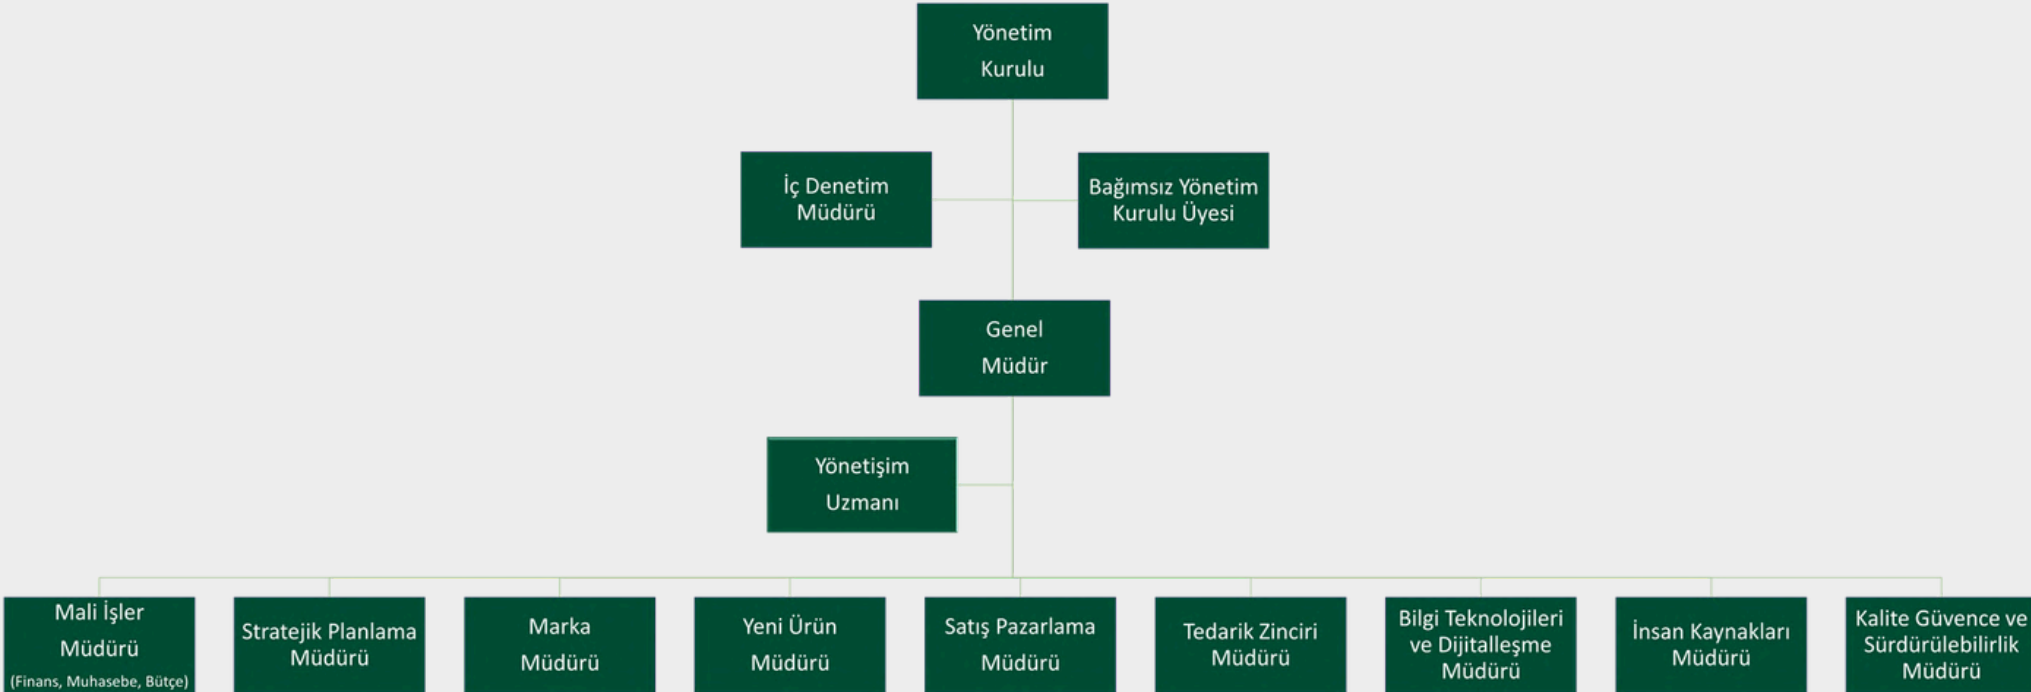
Yönetim Kurulu

İç Denetim Müdürü

Bağımsız Yönetim Kurulu Üyesi

Genel Müdür

Yönetişim Uzmanı

Mali İşler Müdürü (Finans, Muhasebe, Bütçe)

Stratejik Planlama Müdürü

Marka Müdürü

Yeni Ürün Müdürü

Satış Pazarlama Müdürü

Tedarik Zinciri Müdürü

Bilgi Teknolojileri ve Dijitalleşme Müdürü

İnsan Kaynakları Müdürü

Kalite Güvence ve Sürdürülebilirlik Müdürü